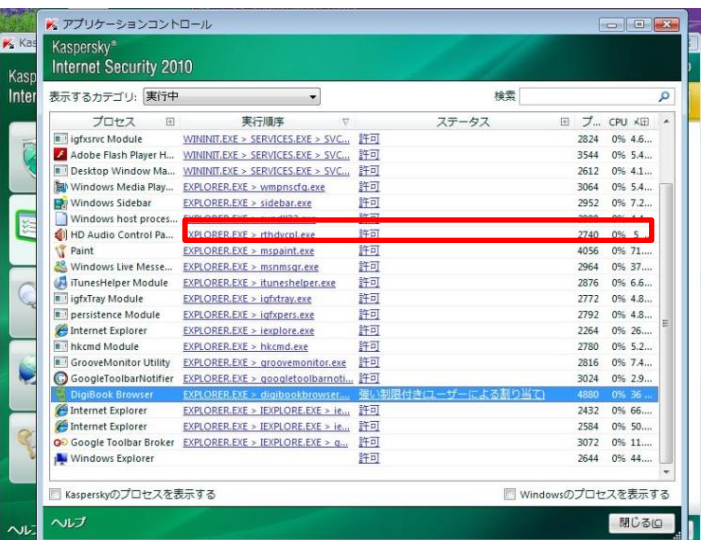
アプリケーションコントロール

Kaspersky®
Internet Security 2010

表示するカテゴリ: 実行中

検索

| プロセス | 実行順序 | ステータス | プ... | CPU | メ... |
|---|---|---|---|---|---|
| igfxsrvc Module | WININIT.EXE > SERVICES.EXE > SVC... | 許可 | 2824 | 0% | 4.6... |
| Adobe Flash Player H... | WININIT.EXE > SERVICES.EXE > SVC... | 許可 | 3544 | 0% | 5.4... |
| Desktop Window Ma... | WININIT.EXE > SERVICES.EXE > SVC... | 許可 | 2612 | 0% | 4.1... |
| Windows Media Play... | EXPLORER.EXE > wmpnscfg.exe | 許可 | 3064 | 0% | 5.4... |
| Windows Sidebar | EXPLORER.EXE > sidebar.exe | 許可 | 2952 | 0% | 7.2... |
| Windows host proces... | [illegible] | 許可 | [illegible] | | |
| HD Audio Control Pa... | EXPLORER.EXE > rthdvcpl.exe | 許可 | 2740 | 0% | 5... |
| Paint | EXPLORER.EXE > mspaint.exe | 許可 | 4056 | 0% | 71... |
| Windows Live Messe... | EXPLORER.EXE > msnmsgr.exe | 許可 | 2964 | 0% | 37... |
| iTunesHelper Module | EXPLORER.EXE > ituneshelper.exe | 許可 | 2876 | 0% | 6.6... |
| igfxTray Module | EXPLORER.EXE > igfxtray.exe | 許可 | 2772 | 0% | 4.8... |
| persistence Module | EXPLORER.EXE > igfxpers.exe | 許可 | 2792 | 0% | 4.8... |
| Internet Explorer | EXPLORER.EXE > iexplore.exe | 許可 | 2264 | 0% | 26... |
| hkcmd Module | EXPLORER.EXE > hkcmd.exe | 許可 | 2780 | 0% | 5.2... |
| GrooveMonitor Utility | EXPLORER.EXE > groovemonitor.exe | 許可 | 2816 | 0% | 7.4... |
| GoogleToolbarNotifier | EXPLORER.EXE > googletoolbarnoti... | 許可 | 3024 | 0% | 2.9... |
| DigiBook Browser | EXPLORER.EXE > digibookbrowser.... | 強い制限付き(ユーザーによる割り当て) | 4880 | 0% | 36... |
| Internet Explorer | EXPLORER.EXE > IEXPLORE.EXE > ie... | 許可 | 2432 | 0% | 66... |
| Internet Explorer | EXPLORER.EXE > IEXPLORE.EXE > ie... | 許可 | 2584 | 0% | 50... |
| Google Toolbar Broker | EXPLORER.EXE > IEXPLORE.EXE > g... | 許可 | 3072 | 0% | 11... |
| Windows Explorer | | 許可 | 2644 | 0% | 44... |

Kasperskyのプロセスを表示する
Windowsのプロセスを表示する

ヘルプ
閉じる(C)